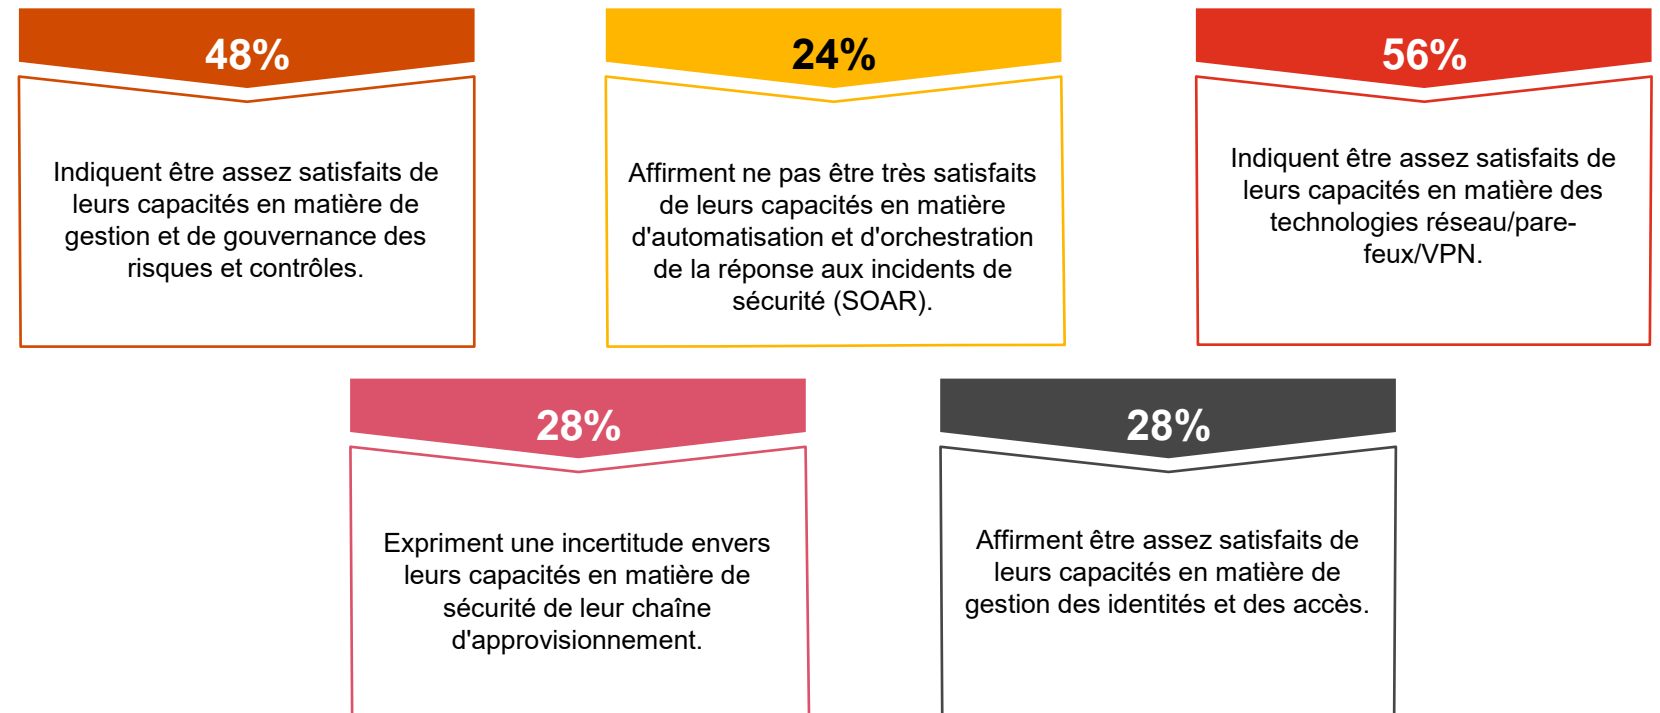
48%

Indiquent être assez satisfaits de leurs capacités en matière de gestion et de gouvernance des risques et contrôles.

24%

Affirment ne pas être très satisfaits de leurs capacités en matière d'automatisation et d'orchestration de la réponse aux incidents de sécurité (SOAR).

56%

Indiquent être assez satisfaits de leurs capacités en matière des technologies réseau/pare-feux/VPN.

28%

Expriment une incertitude envers leurs capacités en matière de sécurité de leur chaîne d'approvisionnement.

28%

Affirment être assez satisfaits de leurs capacités en matière de gestion des identités et des accès.